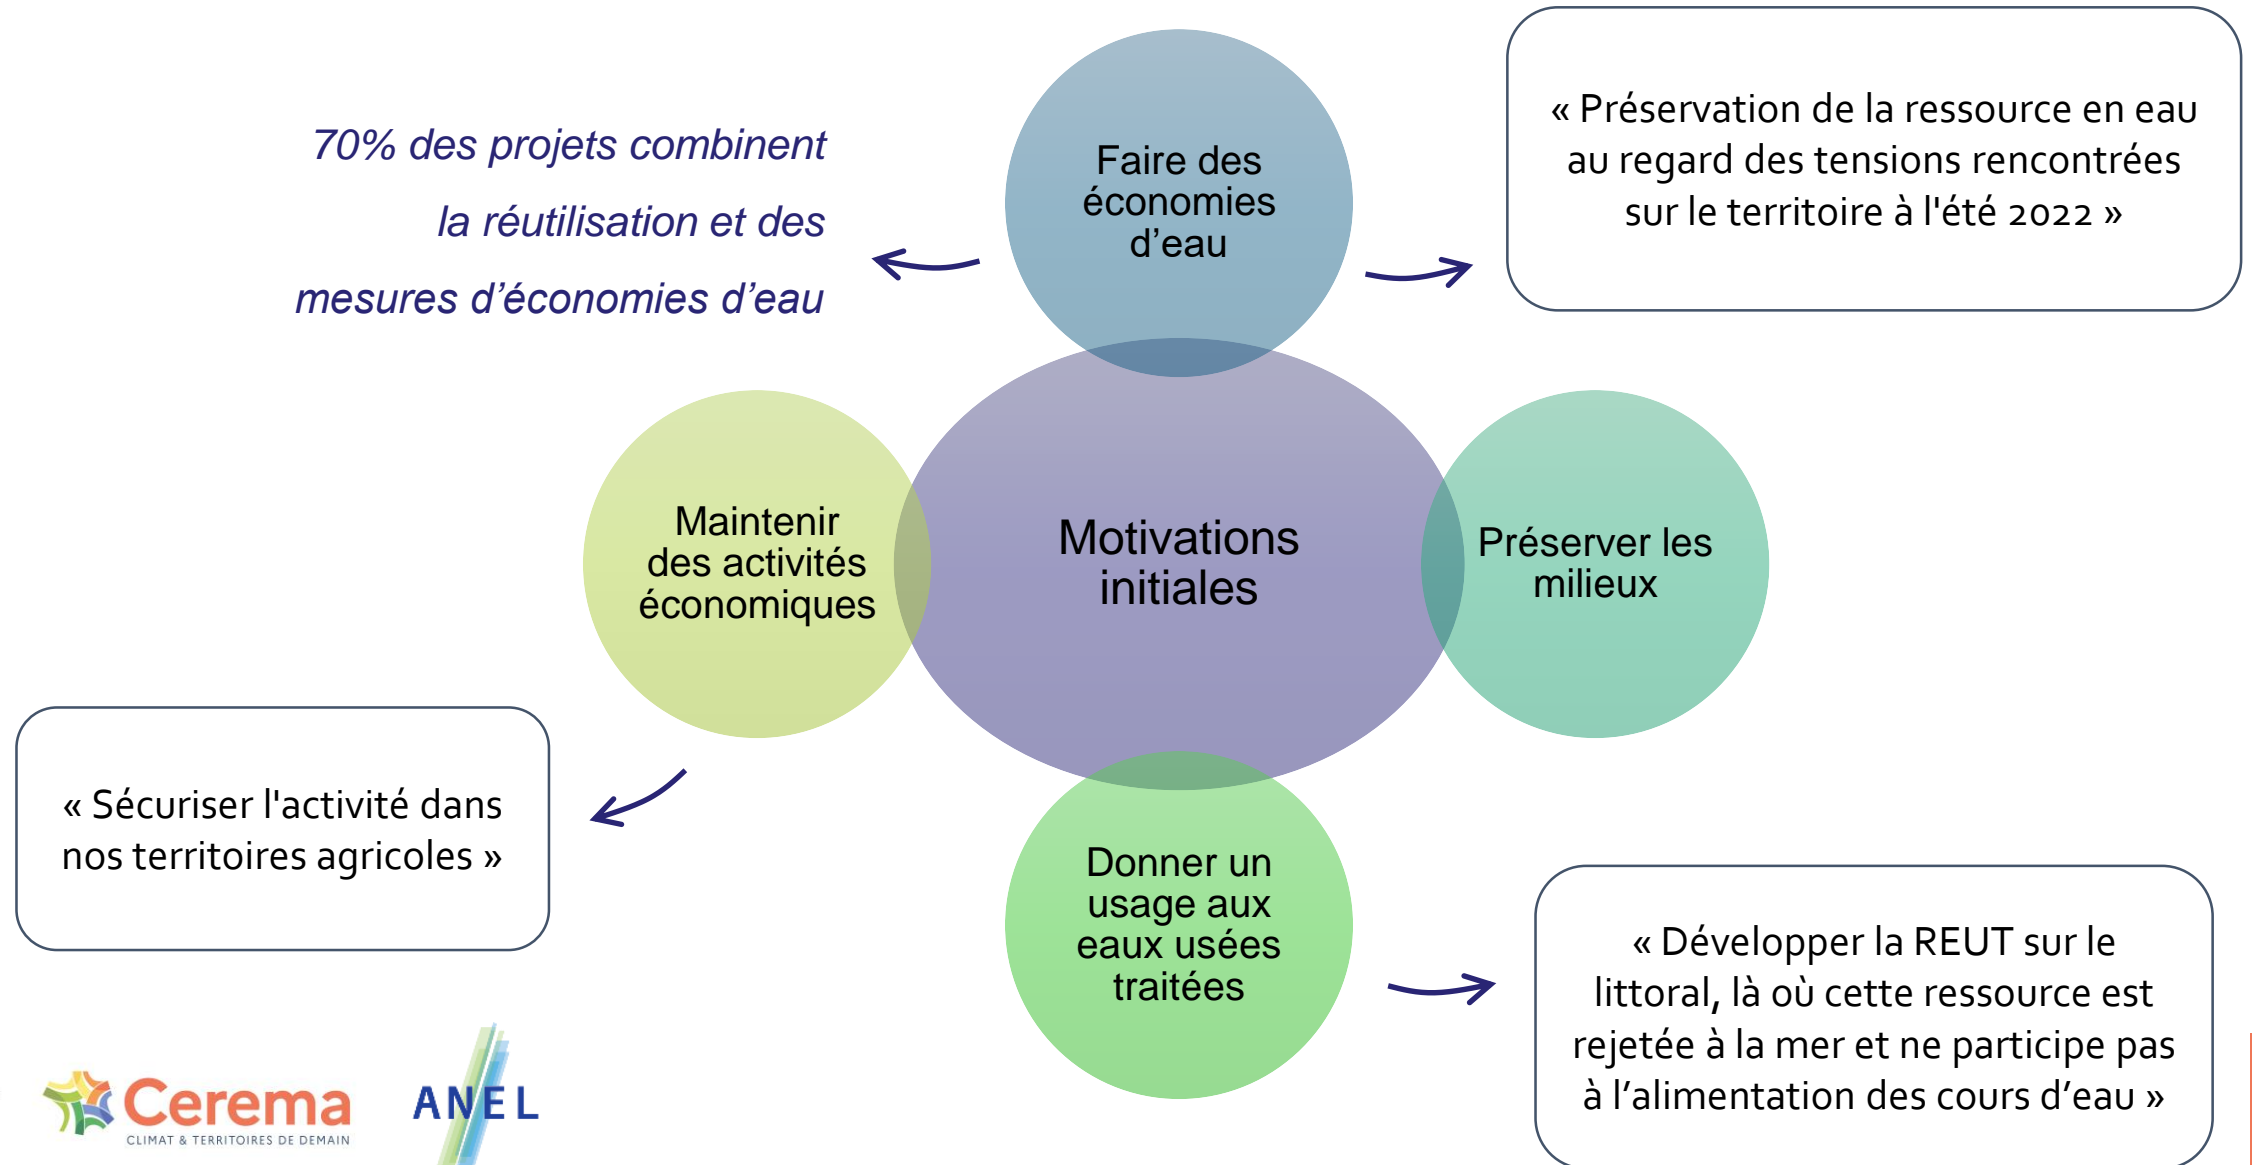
70% des projets combinent la réutilisation et des mesures d'économies d'eau

Faire des économies d'eau

« Préservation de la ressource en eau au regard des tensions rencontrées sur le territoire à l'été 2022 »

Maintenir des activités économiques

Motivations initiales

Préserver les milieux

« Sécuriser l'activité dans nos territoires agricoles »

Donner un usage aux eaux usées traitées

« Développer la REUT sur le littoral, là où cette ressource est rejetée à la mer et ne participe pas à l'alimentation des cours d'eau »

Cerema
CLIMAT & TERRITOIRES DE DEMAIN

ANEL